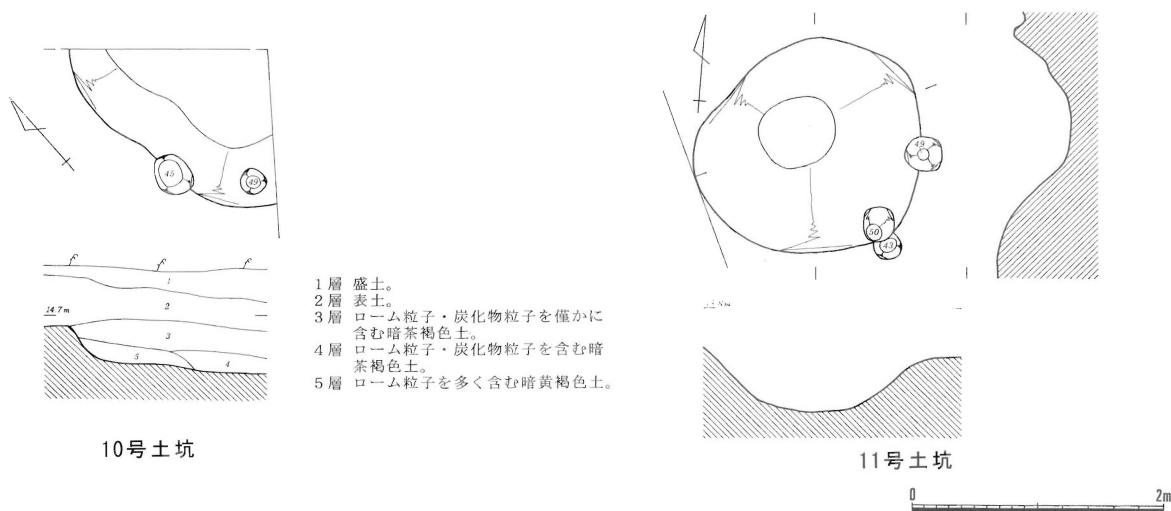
45

49

1

2

14.7m

3

5

4

1層 盛土。
2層 表土。
3層 ローム粒子・炭化物粒子を僅かに含む暗茶褐色土。
4層 ローム粒子・炭化物粒子を含む暗茶褐色土。
5層 ローム粒子を多く含む暗黄褐色土。

10号土坑

49

50

43

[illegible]

11号土坑

0

2m